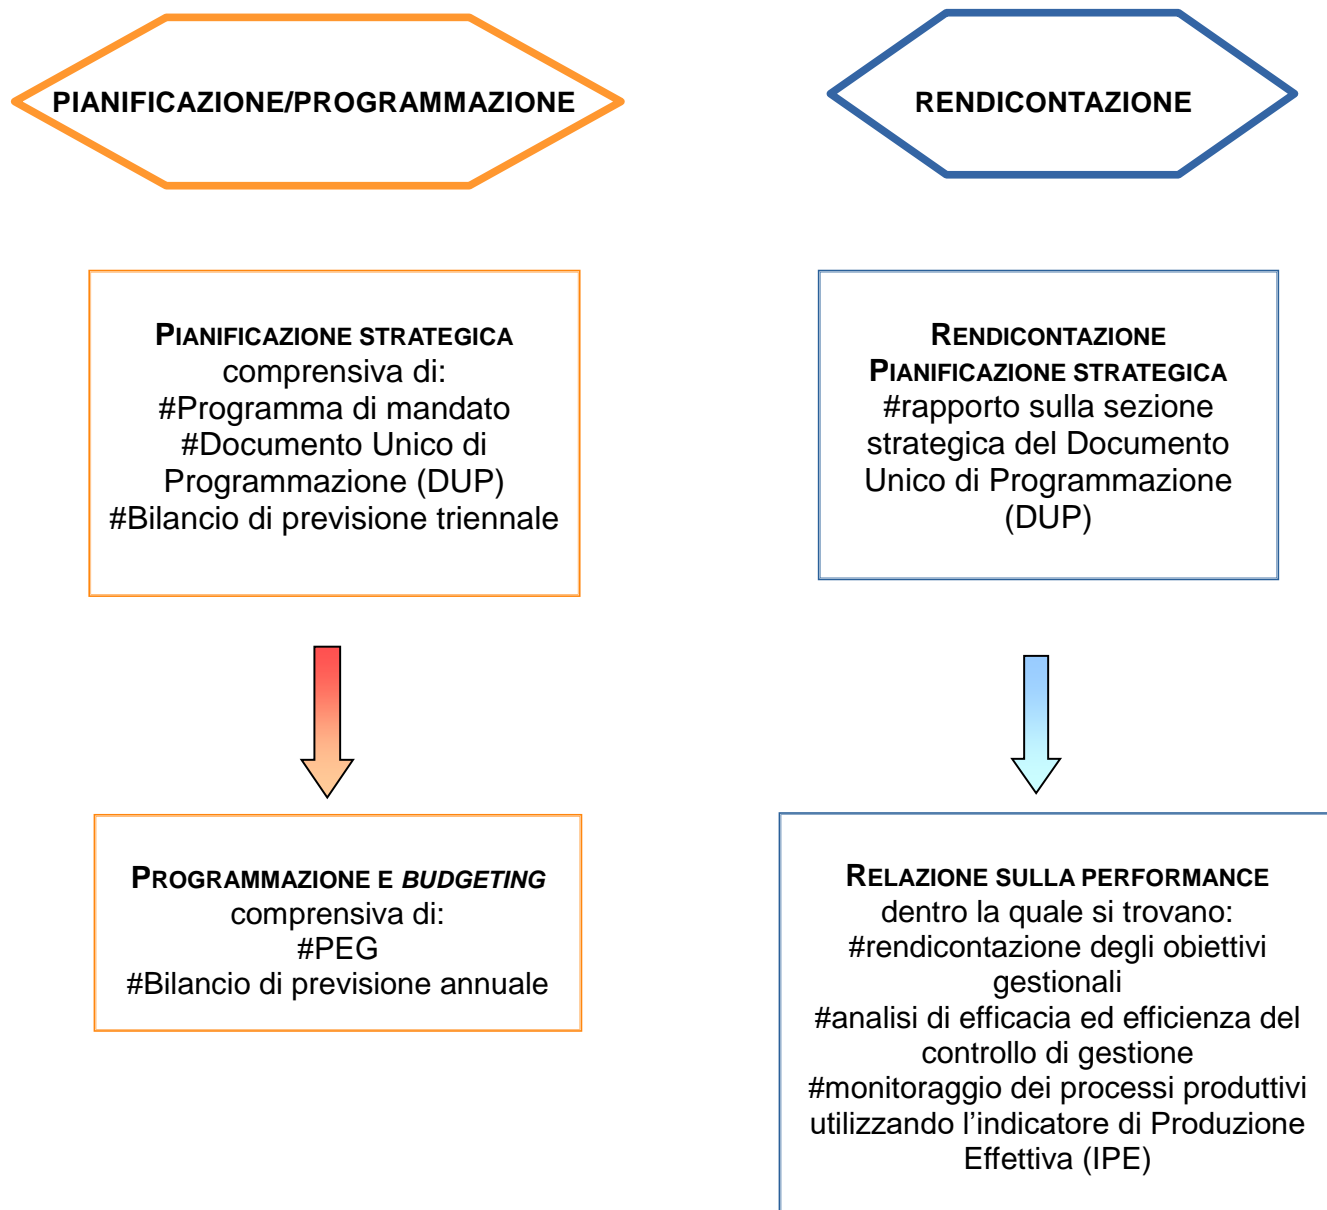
PIANIFICAZIONE/PROGRAMMAZIONE

RENDICONTAZIONE

PIANIFICAZIONE STRATEGICA
comprensiva di:
#Programma di mandato
#Documento Unico di Programmazione (DUP)
#Bilancio di previsione triennale

RENDICONTAZIONE
PIANIFICAZIONE STRATEGICA
#rapporto sulla sezione strategica del Documento Unico di Programmazione (DUP)

PROGRAMMAZIONE E *BUDGETING*
comprensiva di:
#PEG
#Bilancio di previsione annuale

RELAZIONE SULLA PERFORMANCE
dentro la quale si trovano:
#rendicontazione degli obiettivi gestionali
#analisi di efficacia ed efficienza del controllo di gestione
#monitoraggio dei processi produttivi utilizzando l'indicatore di Produzione Effettiva (IPE)